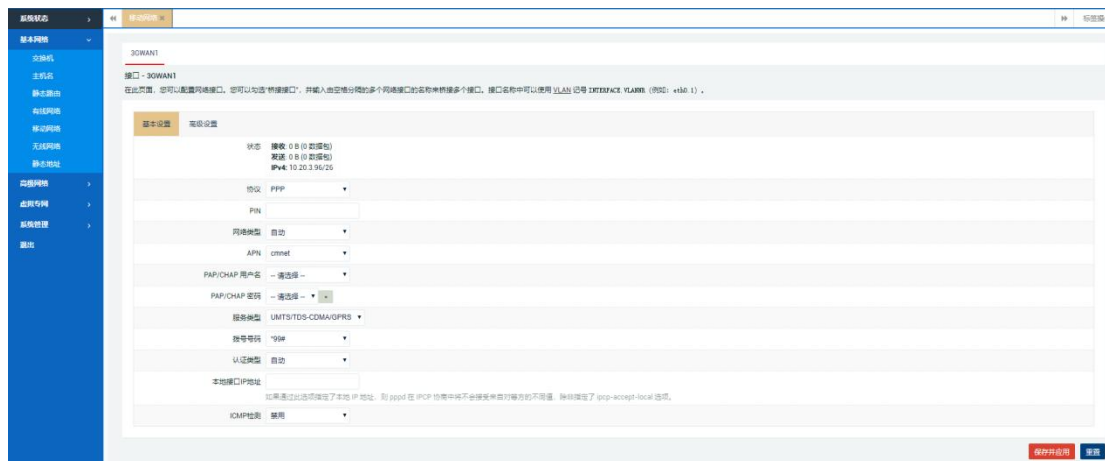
系统状态 ›
基本网络 ⌄
交换机
主机名
静态路由
有线网络
移动网络
无线网络
静态地址
高级网络 ›
虚拟专网 ›
系统管理 ›
退出

« 移动网络 × » 标签操

3GWAN1

接口 - 3GWAN1
在此页面，您可以配置网络接口。您可以勾选"桥接接口"，并输入由空格分隔的多个网络接口的名称来桥接多个接口。接口名称中可以使用 VLAN 记号 INTERFACE.VLANNR (例如: eth0.1)。

基本设置 高级设置

状态 接收: 0 B (0 数据包)
发送: 0 B (0 数据包)
IPv4: 10.20.3.96/26

协议 PPP

PIN

网络类型 自动

APN cmnet

PAP/CHAP 用户名 -- 请选择 --

PAP/CHAP 密码 -- 请选择 --

服务类型 UMTS/TDS-CDMA/GPRS

拨号号码 *99#

认证类型 自动

本地接口IP地址
如果通过此选项指定了本地 IP 地址，则 pppd 在 IPCP 协商中将不会接受来自对等方的不同值，除非指定了 ipcp-accept-local 选项。

ICMP检测 禁用

保存并应用 重置